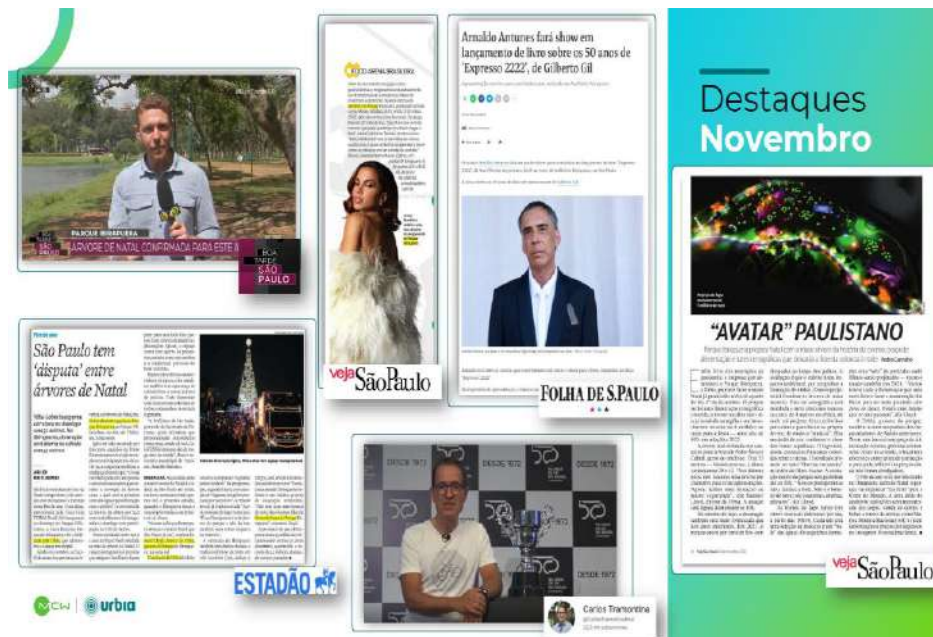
Destaques
Novembro

PARQUE IBIRAPUERA
ÁRVORE DE NATAL CONFIRMADA PARA ESTE A
SÃO PAULO
BOA TARDE SÃO PAULO

veja São Paulo

Arnaldo Antunes fará show em lançamento de livro sobre os 50 anos de 'Expresso 2222', de Gilberto Gil

FOLHA DE S.PAULO

"AVATAR" PAULISTANO

veja São Paulo

São Paulo tem 'disputa' entre árvores de Natal

ESTADÃO

DESDE 1972
DESDE 1972
DESDE 1972

Carlos Trarontina

MCW | urbia